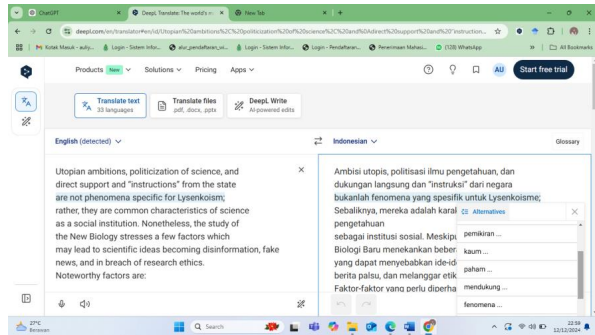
ChatGPT
DeepL Translate: The world's m
New Tab

deepl.com/en/translator#en/id/Utopian%20ambitions%2C%20politicization%20of%20science%2C%20and%0Adirect%20support%20and%20"instruction...

Kotak Masuk - auly...
Login - Sistem Infor...
alur_pendaftaran_si...
Login - Sistem Infor...
Login - Pendaftaran...
Penerimaan Mahasi...
(128) WhatsApp
All Bookmarks

Products New
Solutions
Pricing
Apps
AU
Start free trial

Translate text
33 languages
Translate files
.pdf, .docx, .pptx
DeepL Write
AI-powered edits

English (detected)
Indonesian
Glossary

Utopian ambitions, politicization of science, and direct support and "instructions" from the state are not phenomena specific for Lysenkoism; rather, they are common characteristics of science as a social institution. Nonetheless, the study of the New Biology stresses a few factors which may lead to scientific ideas becoming disinformation, fake news, and in breach of research ethics. Noteworthy factors are:

Ambisi utopis, politisasi ilmu pengetahuan, dan dukungan langsung dan "instruksi" dari negara bukanlah fenomena yang spesifik untuk Lysenkoisme; Sebaliknya, mereka adalah karak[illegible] pengetahuan sebagai institusi sosial. Meskip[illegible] Biologi Baru menekankan bebe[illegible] yang dapat menyebabkan ide-id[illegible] berita palsu, dan melanggar etik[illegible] Faktor-faktor yang perlu diperha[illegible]

Alternatives
pemikiran ...
kaum ...
paham ...
mendukung ...
fenomena ...

27°C
Berawan
Search
22:58
12/12/2024